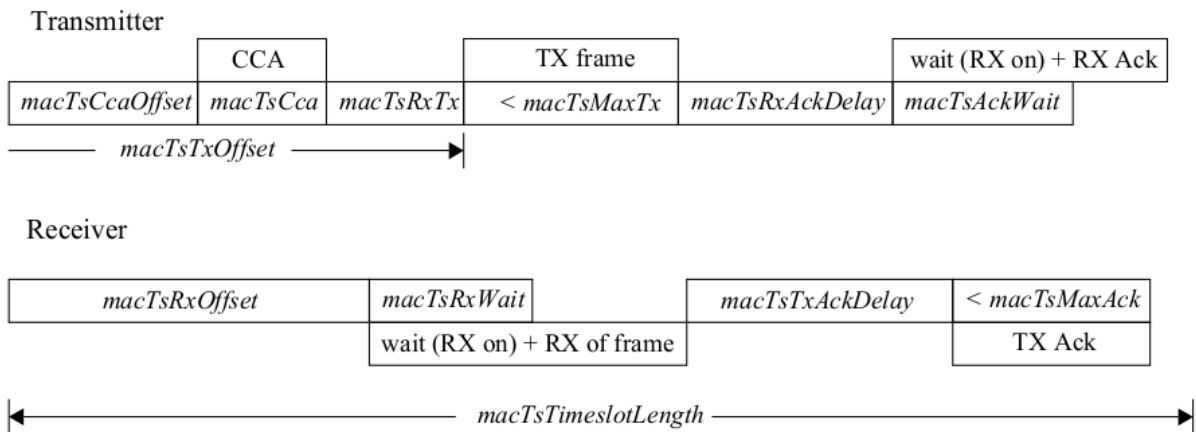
Transmitter

CCA

TX frame

wait (RX on) + RX Ack

macTsCcaOffset macTsCca macTsRxTx < macTsMaxTx macTsRxAckDelay macTsAckWait

macTsTxOffset

Receiver

macTsRxOffset macTsRxWait macTsTxAckDelay < macTsMaxAck

wait (RX on) + RX of frame

TX Ack

macTsTimeslotLength